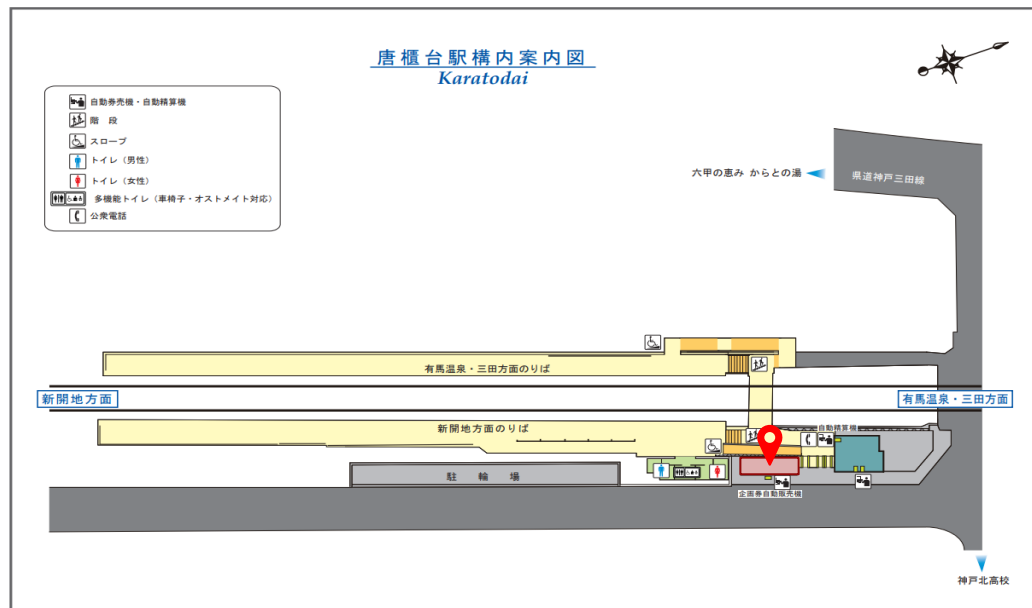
唐櫃台駅構内案内図
Karatodai

自動券売機・自動精算機
階段
スロープ
トイレ（男性）
トイレ（女性）
多機能トイレ（車椅子・オストメイト対応）
公衆電話

六甲の恵み からとの湯
県道神戸三田線

有馬温泉・三田方面のりば
新開地方面
有馬温泉・三田方面
新開地方面のりば
自動精算機
駐輪場
企画券自動販売機
神戸北高校